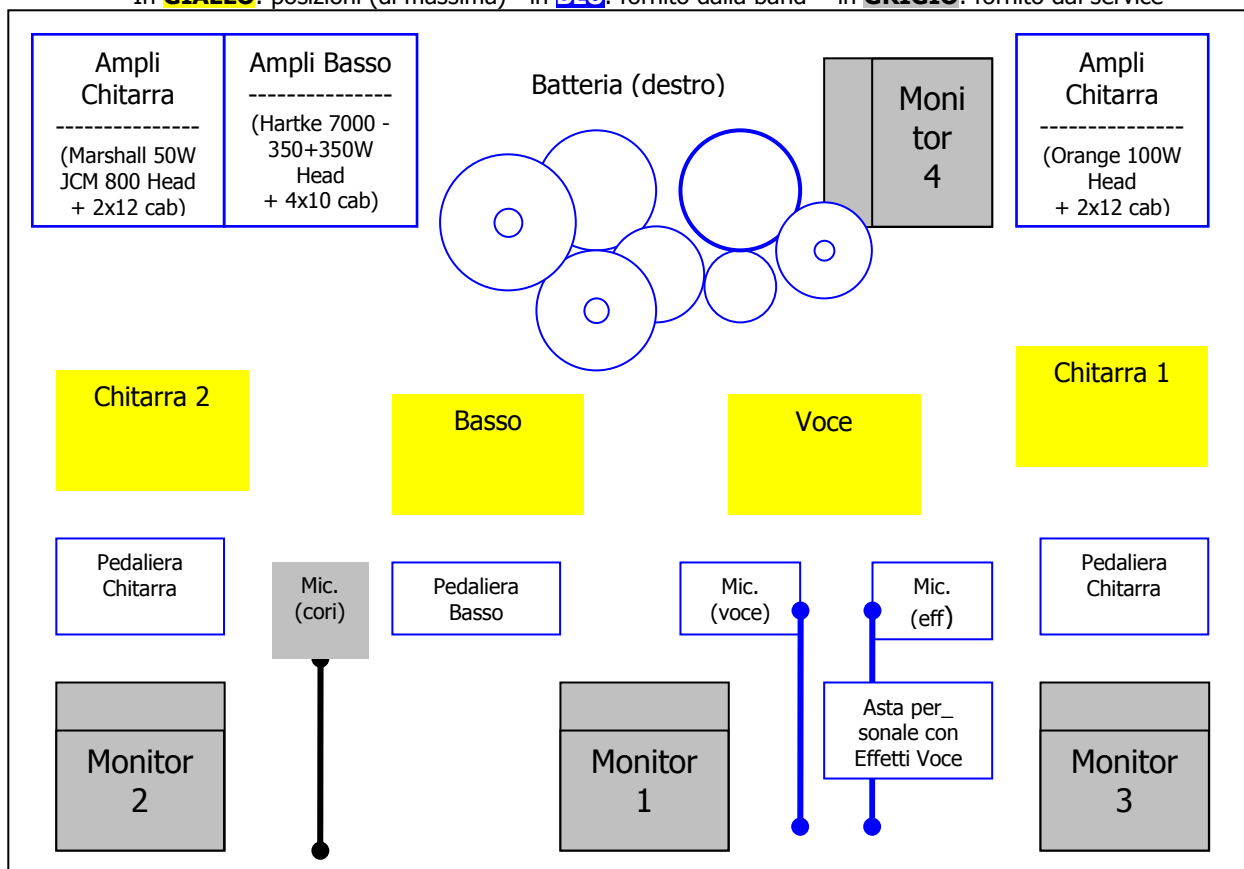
In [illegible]: posizioni (di massima) – in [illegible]: fornito dalla band – in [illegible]: fornito dal service

Ampli Chitarra
--------------
(Marshall 50W JCM 800 Head + 2x12 cab)

Ampli Basso
--------------
(Hartke 7000 - 350+350W Head + 4x10 cab)

Batteria (destro)

Monitor 4

Ampli Chitarra
--------------
(Orange 100W Head + 2x12 cab)

Chitarra 2

Basso

Voce

Chitarra 1

Pedaliera Chitarra

Mic. (cori)

Pedaliera Basso

Mic. (voce)

Mic. (eff)

Pedaliera Chitarra

Monitor 2

Monitor 1

Asta per_ sonale con Effetti Voce

Monitor 3